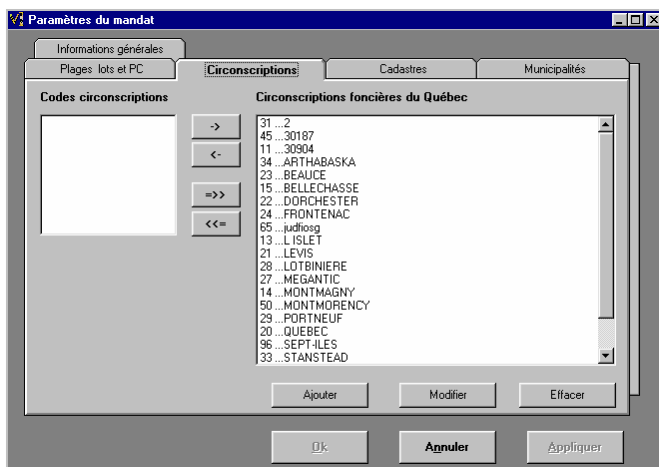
Paramètres du mandat

Informations générales

Plages lots et PC

Circonscriptions

Cadastres

Municipalités

Codes circonscriptions

Circonscriptions foncières du Québec

->

<-

=>>

<<=

31 ...2
45 ...30187
11 ...30904
34 ...ARTHABASKA
23 ...BEAUCE
15 ...BELLECHASSE
22 ...DORCHESTER
24 ...FRONTENAC
65 ...judfiosg
13 ...L ISLET
21 ...LEVIS
28 ...LOTBINIERE
27 ...MEGANTIC
14 ...MONTMAGNY
50 ...MONTMORENCY
29 ...PORTNEUF
20 ...QUEBEC
96 ...SEPT-ILES
33 ...STANSTEAD

Ajouter

Modifier

Effacer

Ok

Annuler

Appliquer